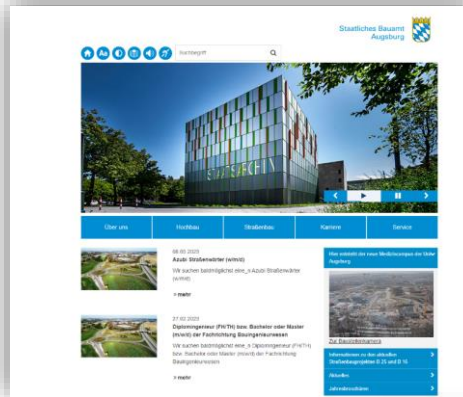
Staatliches Bauamt Augsburg

Suchbegriff

Über uns | Hochbau | Straßenbau | Karriere | Service

08.03.2025
Azubi Straßenwärter (w/m/d)
Wir suchen baldmöglichst eine_n Azubi Straßenwärter (w/m/d)

> mehr

27.02.2025
Diplomingenieur (FH/TH) bzw. Bachelor oder Master (m/w/d) der Fachrichtung Bauingenieurwesen
Wir suchen baldmöglichst eine_n Diplomingenieur (FH/TH) bzw. Bachelor oder Master (m/w/d) der Fachrichtung Bauingenieurwesen

> mehr

Hier entsteht der neue Medizincampus der Uniklinik Augsburg

Zur Baustellenkamera

Informationen zu den aktuellen Straßenbauprojekten B 25 und B 16

Aktuelles

Jahresberichte